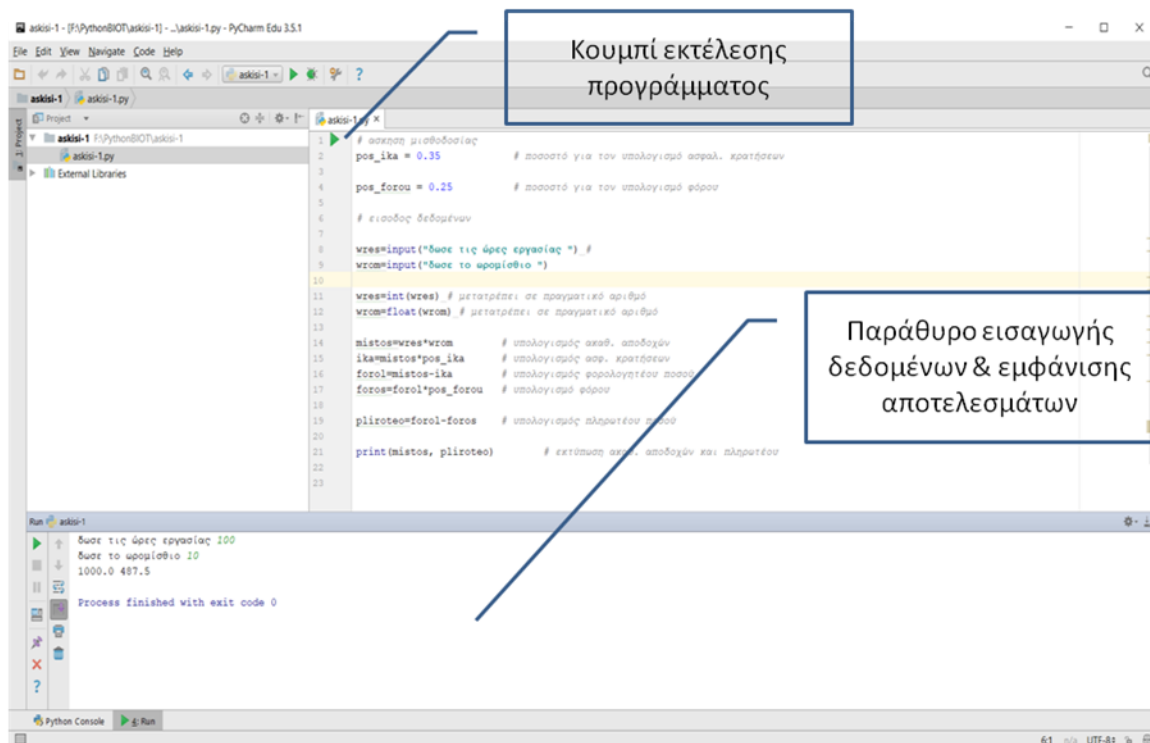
askisi-1 - [F:\PythonBIOT\askisi-1] - ...\askisi-1.py - PyCharm Edu 3.5.1

File Edit View Navigate Code Help

askisi-1

askisi-1 askisi-1.py

Project

askisi-1 F:\PythonBIOT\askisi-1
askisi-1.py
External Libraries

askisi-1.py ×

Κουμπί εκτέλεσης προγράμματος

1 # ασκηση μισθοδοσίας
2 pos_ika = 0.35 # ποσοστό για τον υπολογισμό ασφαλ. κρατήσεων
3
4 pos_forou = 0.25 # ποσοστό για τον υπολογισμό φόρου
5
6 # εισοδος δεδομένων
7
8 wres=input("δωσε τις ώρες εργασίας ")_#
9 wrom=input("δωσε το ωρομίσθιο ")
10
11 wres=int(wres)_# μετατρέπει σε πραγματικό αριθμό
12 wrom=float(wrom)_# μετατρέπει σε πραγματικό αριθμό
13
14 mistos=wres*wrom # υπολογισμός ακαθ. αποδοχών
15 ika=mistos*pos_ika # υπολογισμός ασφ. κρατήσεων
16 forol=mistos-ika # υπολογισμός φορολογητέου ποσού
17 foros=forol*pos_forou # υπολογισμό φόρου
18
19 pliroteo=forol-foros # υπολογισμός πληρωτέου ποσού
20
21 print(mistos, pliroteo) # εκτύπωση ακαθ. αποδοχών και πληρωτέου
22
23

Παράθυρο εισαγωγής δεδομένων & εμφάνισης αποτελεσμάτων

Run askisi-1

δωσε τις ώρες εργασίας 100
δωσε το ωρομίσθιο 10
1000.0 487.5

Process finished with exit code 0

Python Console 4: Run

61 n/a UTF-8